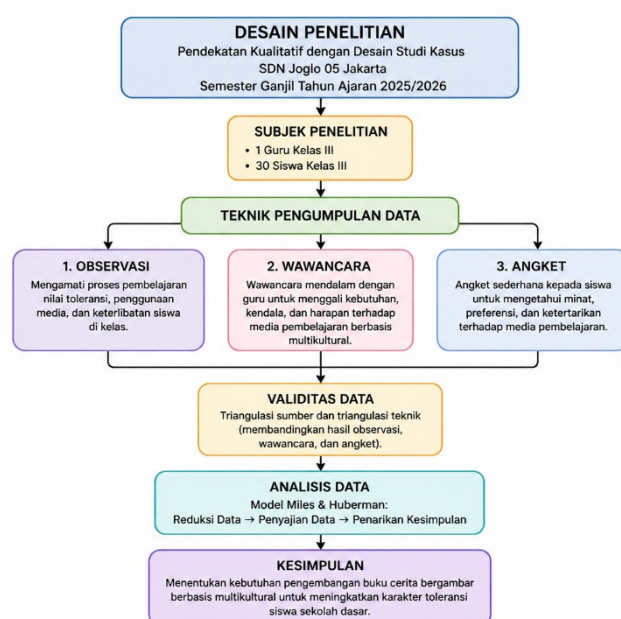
DESAIN PENELITIAN
Pendekatan Kualitatif dengan Desain Studi Kasus
SDN Joglo 05 Jakarta
Semester Ganjil Tahun Ajaran 2025/2026

SUBJEK PENELITIAN
• 1 Guru Kelas III
• 30 Siswa Kelas III

TEKNIK PENGUMPULAN DATA

1. OBSERVASI
Mengamati proses pembelajaran nilai toleransi, penggunaan media, dan keterlibatan siswa di kelas.

2. WAWANCARA
Wawancara mendalam dengan guru untuk menggali kebutuhan, kendala, dan harapan terhadap media pembelajaran berbasis multikultural.

3. ANGKET
Angket sederhana kepada siswa untuk mengetahui minat, preferensi, dan ketertarikan terhadap media pembelajaran.

VALIDITAS DATA
Triangulasi sumber dan triangulasi teknik (membandingkan hasil observasi, wawancara, dan angket).

ANALISIS DATA
Model Miles & Huberman:
Reduksi Data → Penyajian Data → Penarikan Kesimpulan

KESIMPULAN
Menentukan kebutuhan pengembangan buku cerita bergambar berbasis multikultural untuk meningkatkan karakter toleransi siswa sekolah dasar.